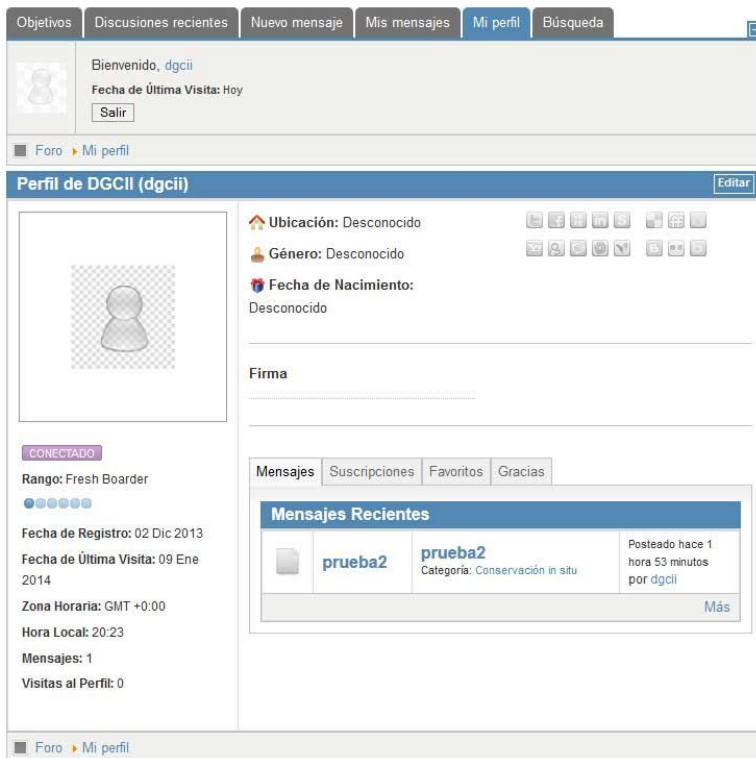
Objetivos | Discusiones recientes | Nuevo mensaje | Mis mensajes | Mi perfil | Búsqueda

Bienvenido, dgcii
Fecha de Última Visita: Hoy
Salir

Foro ▸ Mi perfil

Perfil de DGCII (dgcii)
Editar

Ubicación: Desconocido
Género: Desconocido
Fecha de Nacimiento:
Desconocido

Firma

CONECTADO
Rango: Fresh Boarder

Fecha de Registro: 02 Dic 2013
Fecha de Última Visita: 09 Ene 2014
Zona Horaria: GMT +0:00
Hora Local: 20:23
Mensajes: 1
Visitas al Perfil: 0

Mensajes | Suscripciones | Favoritos | Gracias

Mensajes Recientes

| | prueba2 | prueba2 Categoría: Conservación in situ | Posteado hace 1 hora 53 minutos por dgcii |
|---|---|---|---|

Más

Foro ▸ Mi perfil